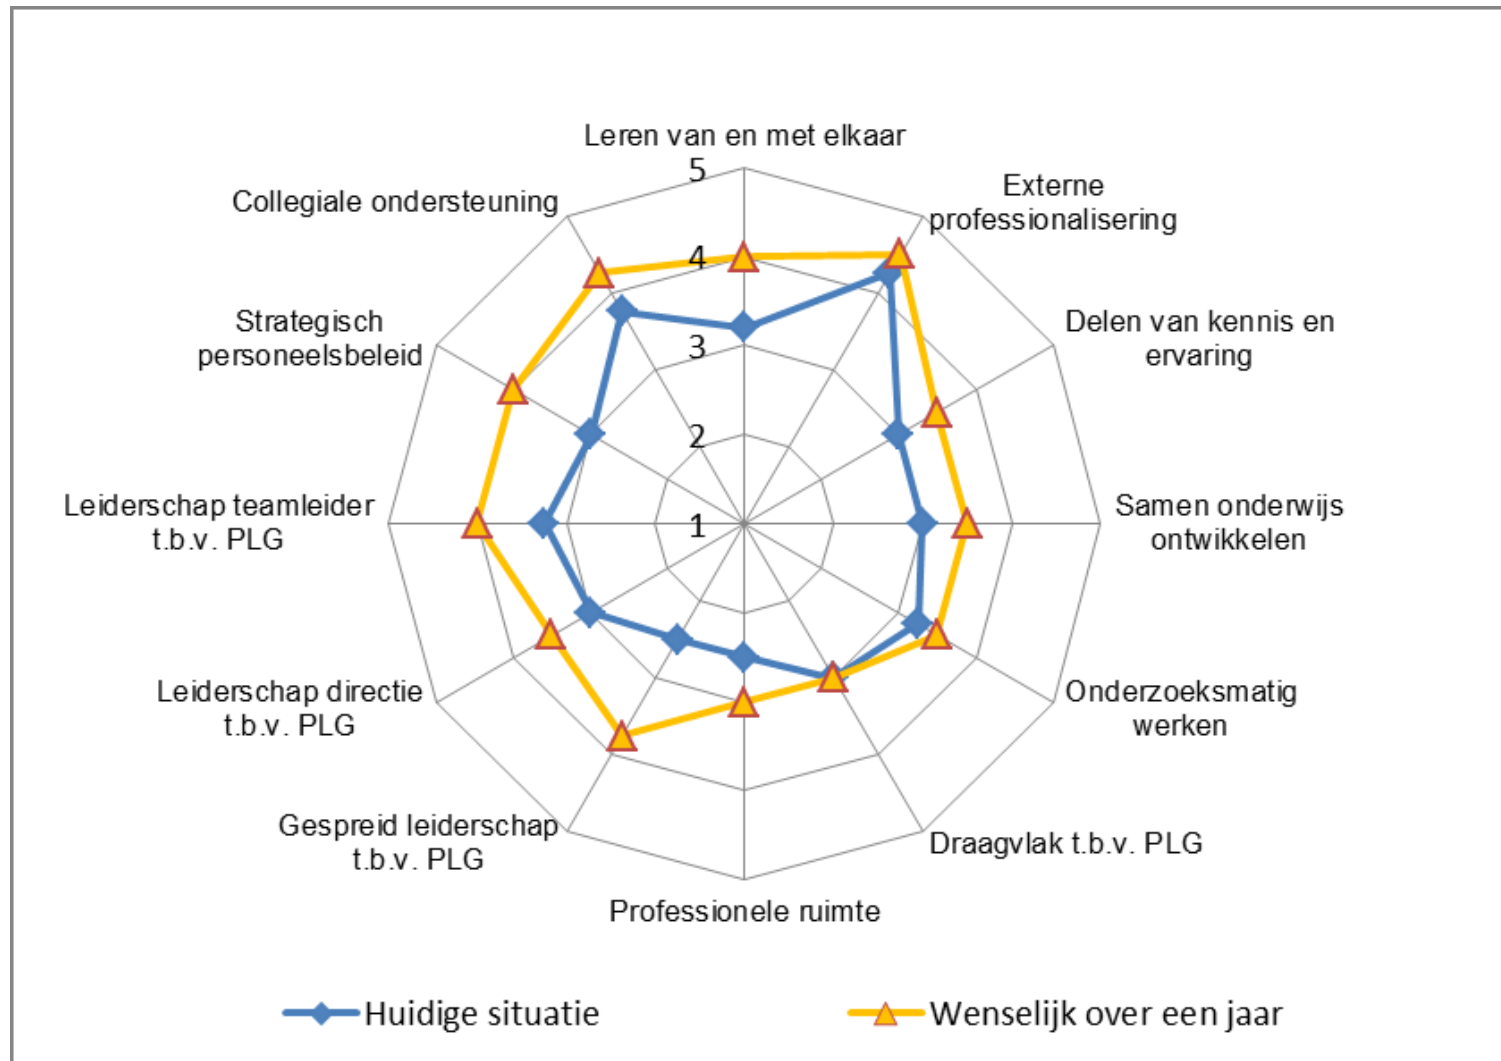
Leren van en met elkaar

5

4

3

2

1

Externe professionalisering

Delen van kennis en ervaring

Samen onderwijs ontwikkelen

Onderzoeksmatig werken

Draagvlak t.b.v. PLG

Professionele ruimte

Gespreid leiderschap t.b.v. PLG

Leiderschap directie t.b.v. PLG

Leiderschap teamleider t.b.v. PLG

Strategisch personeelsbeleid

Collegiale ondersteuning

Huidige situatie

Wenselijk over een jaar